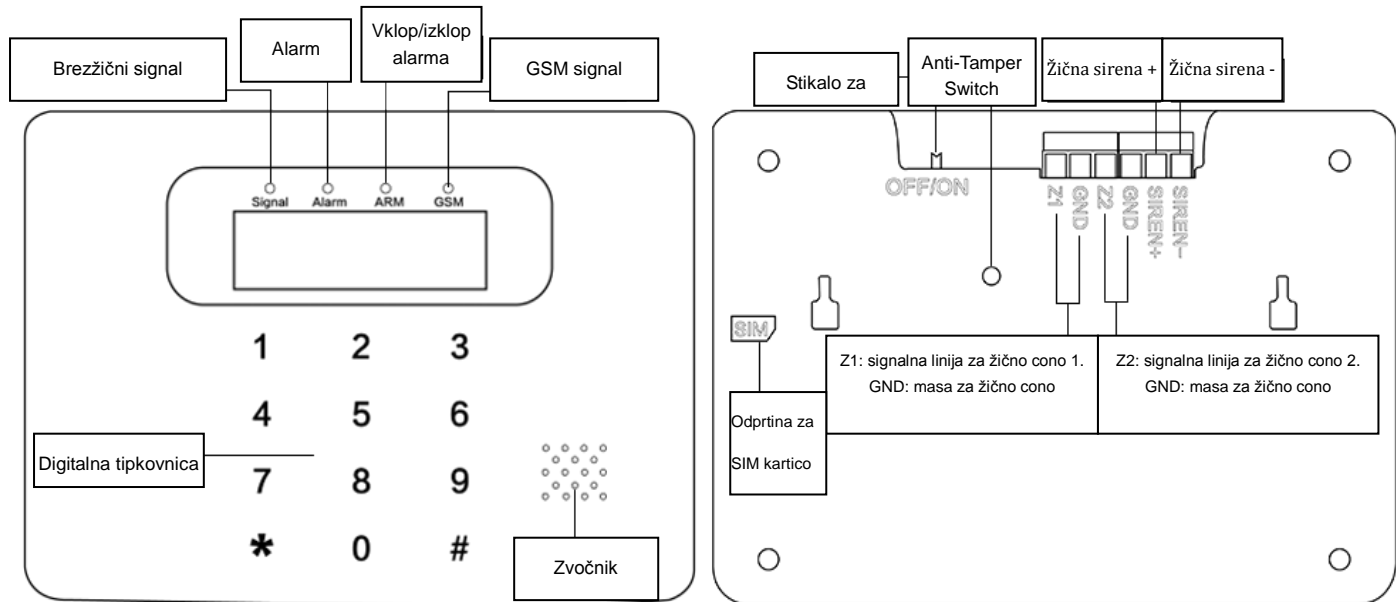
Brezžični signal

Alarm

Vklop/izklop alarma

GSM signal

Signal Alarm ARM GSM

1 2 3
4 5 6
7 8 9
* 0 #

Digitalna tipkovnica

Zvočnik

Stikalo za

Anti-Tamper Switch

Žična sirena +

Žična sirena -

OFF/ON

Z1 GND Z2 GND SIREN+ SIREN-

SIM

Z1: signalna linija za žično cono 1.
GND: masa za žično cono

Z2: signalna linija za žično cono 2.
GND: masa za žično cono

Odprtina za SIM kartico